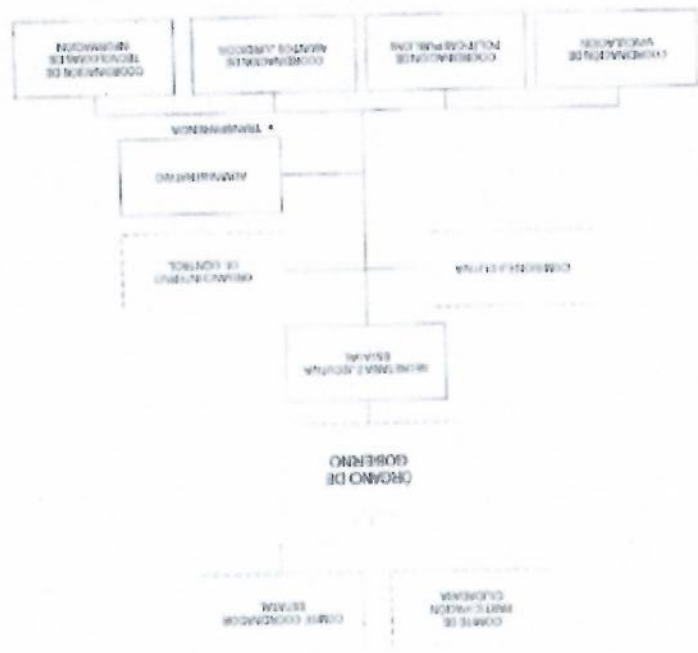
COORDINACIÓN DE TECNOLOGÍAS DE INFORMACIÓN

COORDINACIÓN DE ASUNTOS JURÍDICOS

COORDINACIÓN DE POLÍTICAS PÚBLICAS

COORDINACIÓN DE VINCULACIÓN

* TRANSPARENCIA

ADMINISTRACIÓN

ÓRGANO INTERNO DE CONTROL

COMISIÓN EJECUTIVA

SECRETARÍA EJECUTIVA ESTATAL

ÓRGANO DE GOBIERNO

COMITÉ COORDINADOR ESTATAL

COMITÉ DE PARTICIPACIÓN CIUDADANA